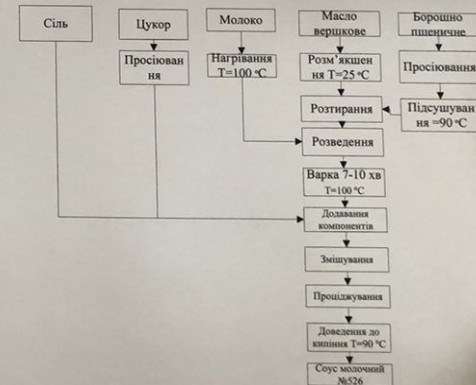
Сіль

Цукор

Просіювання

Молоко

Нагрівання Т=100 °С

Масло вершкове

Розм'якшення Т=25 °С

Борошно пшеничне

Просіювання

Підсушування =90 °С

Розтирання

Розведення

Варка 7-10 хв Т=100 °С

Додавання компонентів

Змішування

Проціджування

Доведення до кипіння Т=90 °С

Соус молочний №526